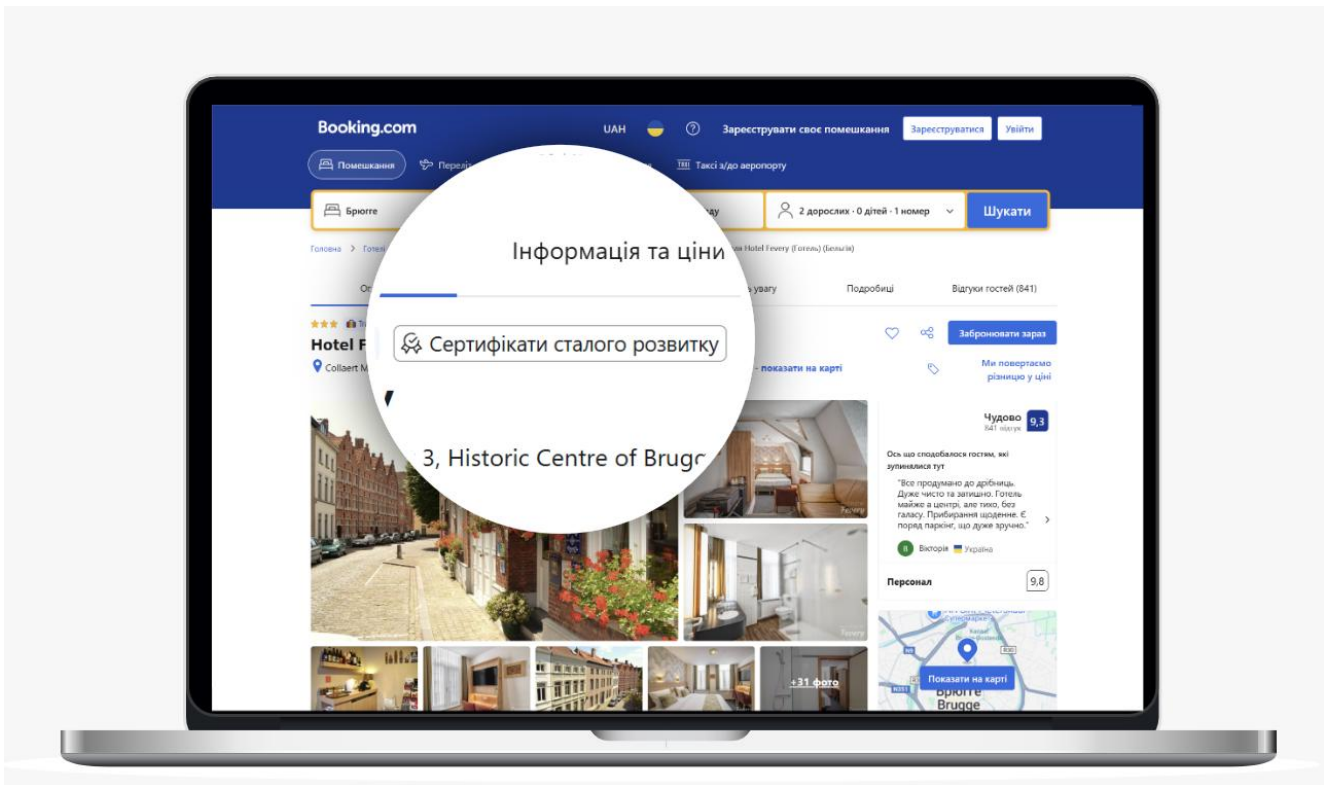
Booking.com

UAH

Зареєструвати своє помешкання

Зареєструватися

Увійти

Помешкання

Переліт

Таксі з/до аеропорту

Брюгге

2 дорослих · 0 дітей · 1 номер

Шукати

Головна > Готелі

Hotel Fevery (Готель) (Бельгія)

Інформація та ціни

увагу

Подробиці

Відгуки гостей (841)

Hotel F

Сертифікати сталого розвитку

Collaert M

3, Historic Centre of Brugge

показати на карті

Забронювати зараз

Ми повертаємо різницю у ціні

Чудово

841 відгук

9,3

Ось що сподобалося гостям, які зупинялися тут

"Все продумано до дрібниць. Дуже чисто та затишно. Готель майже в центрі, але тихо, без галасу. Прибирання щоденне. Є поряд паркінг, що дуже зручно."

Вікторія

Україна

Персонал

9,8

+31 фото

Показати на карті

Брюгге

Brugge